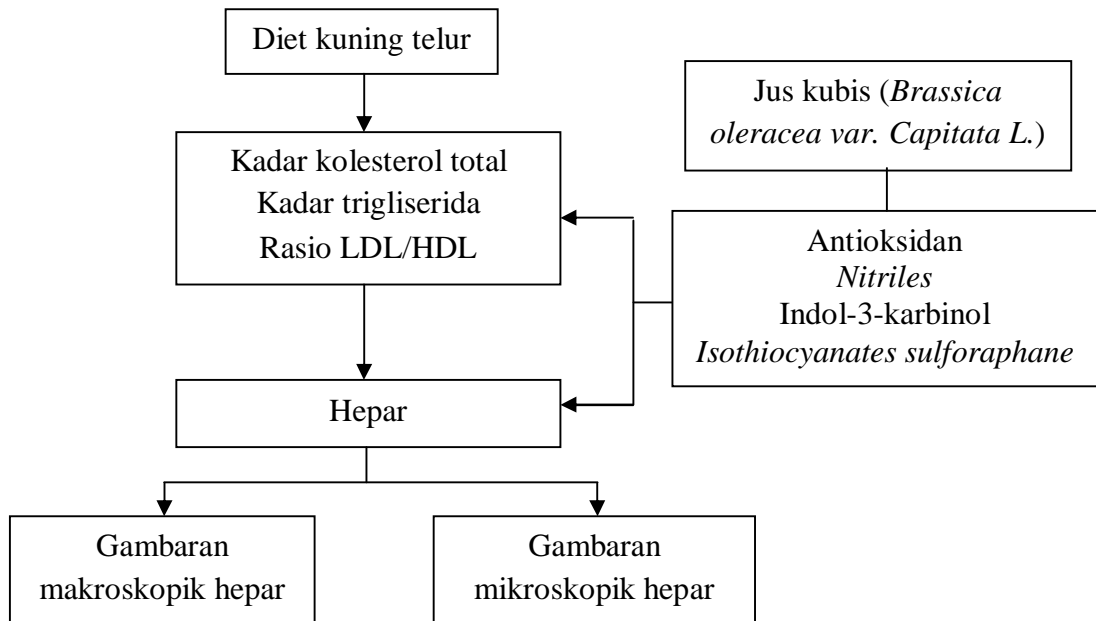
Diet kuning telur

Jus kubis (*Brassica oleracea var. Capitata L.*)

Kadar kolesterol total
Kadar trigliserida
Rasio LDL/HDL

Antioksidan
*Nitriles*
Indol-3-karbinol
*Isothiocyanates sulforaphane*

Hepar

Gambaran makroskopik hepar

Gambaran mikroskopik hepar